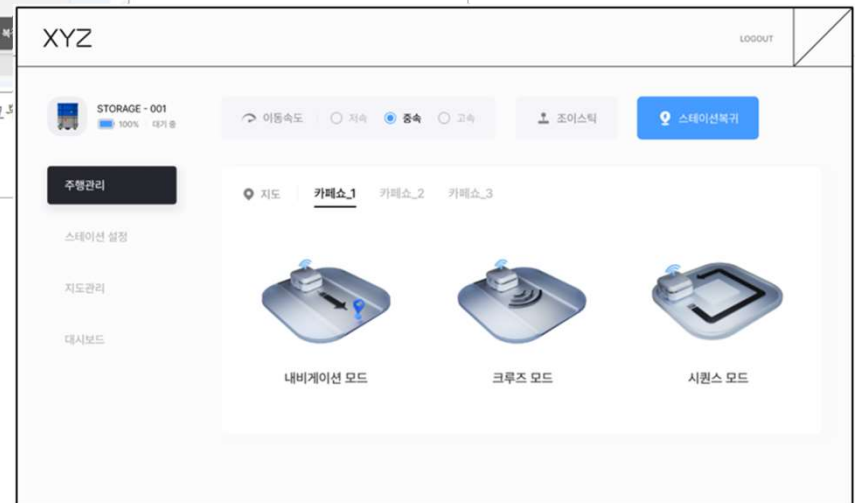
XYZ

LOGOUT

STORAGE - 001
100% | 대기 중

이동속도 저속 중속 고속

조이스틱

스테이션복귀

주행관리

스테이션 설정

지도관리

대시보드

지도 카페쇼_1 카페쇼_2 카페쇼_3

내비게이션 모드

크루즈 모드

시퀀스 모드